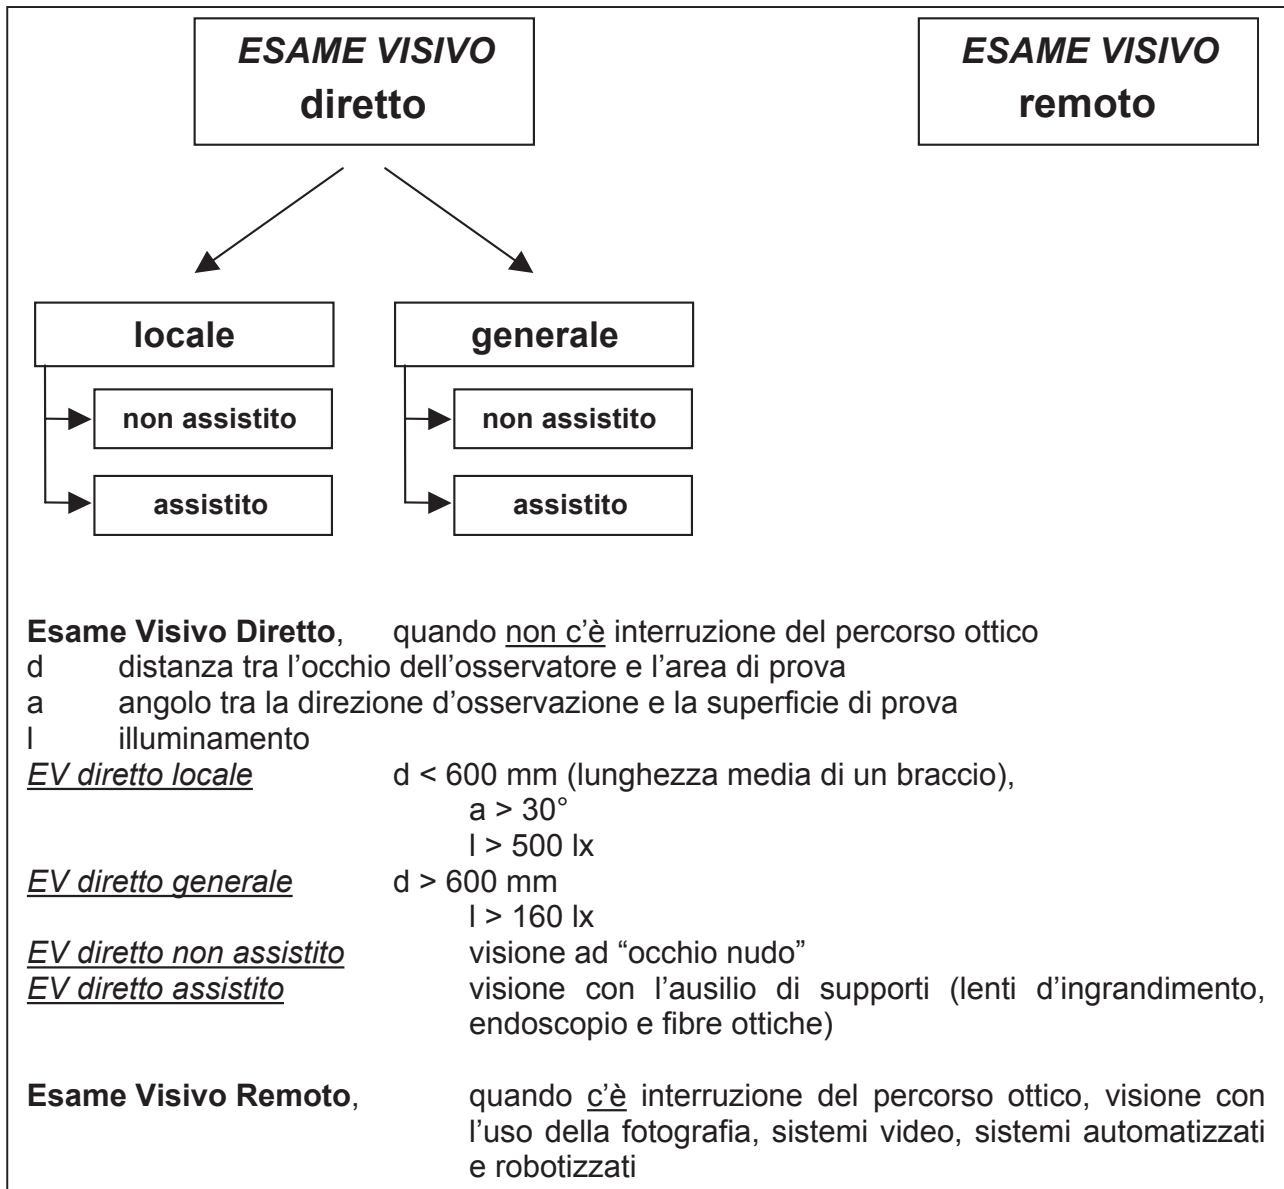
ESAME VISIVO
diretto

ESAME VISIVO
remoto

locale

non assistito

assistito

generale

non assistito

assistito

Esame Visivo Diretto, quando non c'è interruzione del percorso ottico
d distanza tra l'occhio dell'osservatore e l'area di prova
a angolo tra la direzione d'osservazione e la superficie di prova
l illuminamento
EV diretto locale d < 600 mm (lunghezza media di un braccio),
a > 30°
l > 500 lx
EV diretto generale d > 600 mm
l > 160 lx
EV diretto non assistito visione ad "occhio nudo"
EV diretto assistito visione con l'ausilio di supporti (lenti d'ingrandimento, endoscopio e fibre ottiche)

Esame Visivo Remoto, quando c'è interruzione del percorso ottico, visione con l'uso della fotografia, sistemi video, sistemi automatizzati e robotizzati